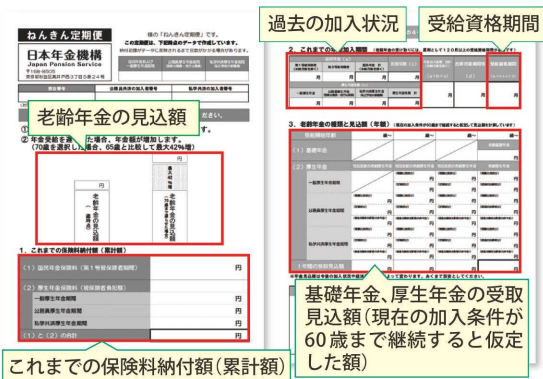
ねんきん定期便

日本年金機構
Japan Pension Service

様の「ねんきん定期便」です。

老齢年金の見込額

ださい。

② 年金受給を遅らせた場合、年金額が増加します。
（70歳を選択した場合、65歳と比較して最大42%増）

円

1．これまでの保険料納付額（累計額）

（1）国民年金保険料（第1号被保険者期間）
円

（2）厚生年金保険料（被保険者負担額）

一般厚生年金期間
円

公務員厚生年金期間
円

私学共済厚生年金期間
円

（1）と（2）の合計
円

これまでの保険料納付額（累計額）

過去の加入状況

受給資格期間

2．これまでの年金加入期間

月
月
月
月
月
月

3．老齢年金の種類と見込額（年額）

（1）基礎年金
（2）厚生年金
一般厚生年金期間
公務員厚生年金期間
私学共済厚生年金期間

円
円
円
円

基礎年金、厚生年金の受取見込額（現在の加入条件が60歳まで継続すると仮定した額）